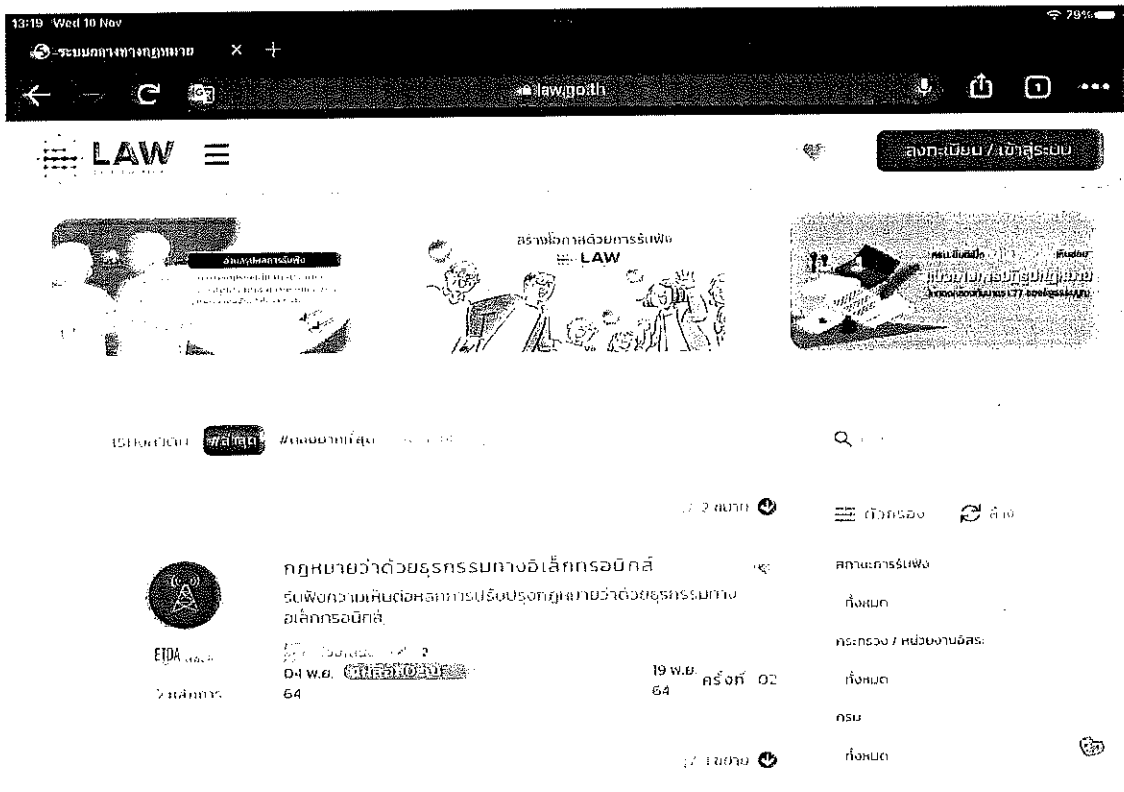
13:19 Wed 10 Nov

79%

ระบบกลางทางกฎหมาย

law.go.th

LAW

ลงทะเบียน / เข้าสู่ระบบ

สร้างโอกาสด้วยการรับฟัง
LAW

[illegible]

เรียงตาม #ล่าสุด #ตอบมากที่สุด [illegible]

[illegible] 2 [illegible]

ตัวกรอง ล้าง

กฎหมายว่าด้วยธุรกรรมทางอิเล็กทรอนิกส์

รับฟังความเห็นต่อหลักการปรับปรุงกฎหมายว่าด้วยธุรกรรมทางอิเล็กทรอนิกส์

ETDA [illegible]

2 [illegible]

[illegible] 2

04 พ.ย. 64

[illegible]

19 พ.ย. 64

ครั้งที่ 02

สถานะการรับฟัง

ทั้งหมด

กระทรวง / หน่วยงานอิสระ

ทั้งหมด

กรม

ทั้งหมด

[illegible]